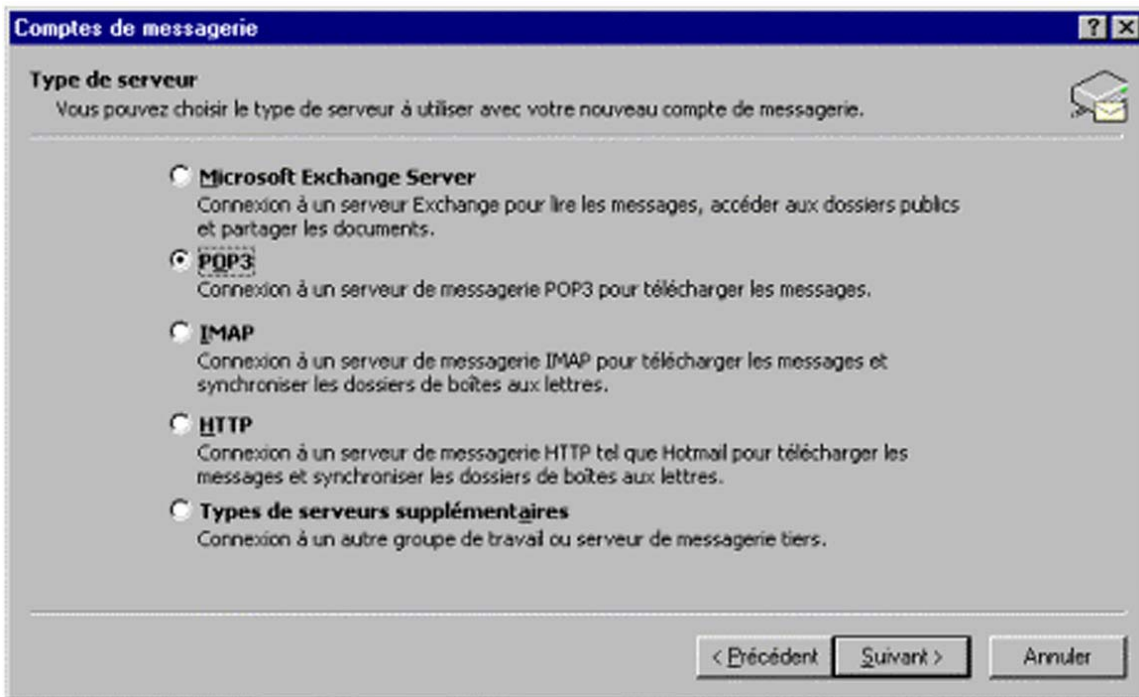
Comptes de messagerie

?

Type de serveur
Vous pouvez choisir le type de serveur à utiliser avec votre nouveau compte de messagerie.

Microsoft Exchange Server
Connexion à un serveur Exchange pour lire les messages, accéder aux dossiers publics et partager les documents.

POP3
Connexion à un serveur de messagerie POP3 pour télécharger les messages.

IMAP
Connexion à un serveur de messagerie IMAP pour télécharger les messages et synchroniser les dossiers de boîtes aux lettres.

HTTP
Connexion à un serveur de messagerie HTTP tel que Hotmail pour télécharger les messages et synchroniser les dossiers de boîtes aux lettres.

Types de serveurs supplémentaires
Connexion à un autre groupe de travail ou serveur de messagerie tiers.

< Précédent | Suivant > | Annuler